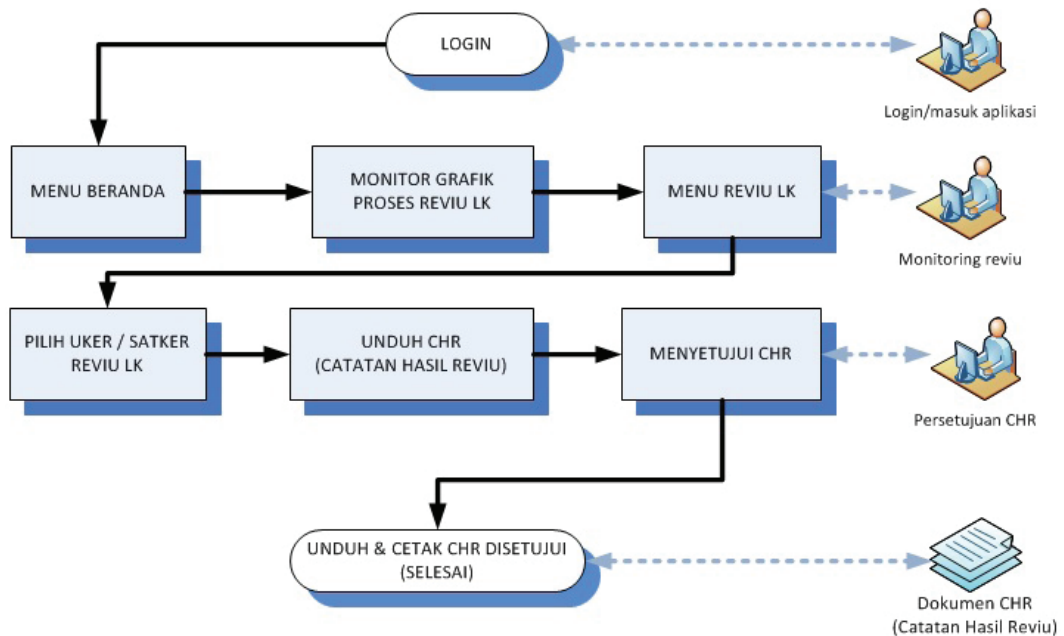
LOGIN

Login/masuk aplikasi

MENU BERANDA

MONITOR GRAFIK PROSES REVIU LK

MENU REVIU LK

Monitoring reviu

PILIH UKER / SATKER REVIU LK

UNDUH CHR (CATATAN HASIL REVIU)

MENYETUJUI CHR

Persetujuan CHR

UNDUH & CETAK CHR DISETUJUI (SELESAI)

Dokumen CHR (Catatan Hasil Reviu)